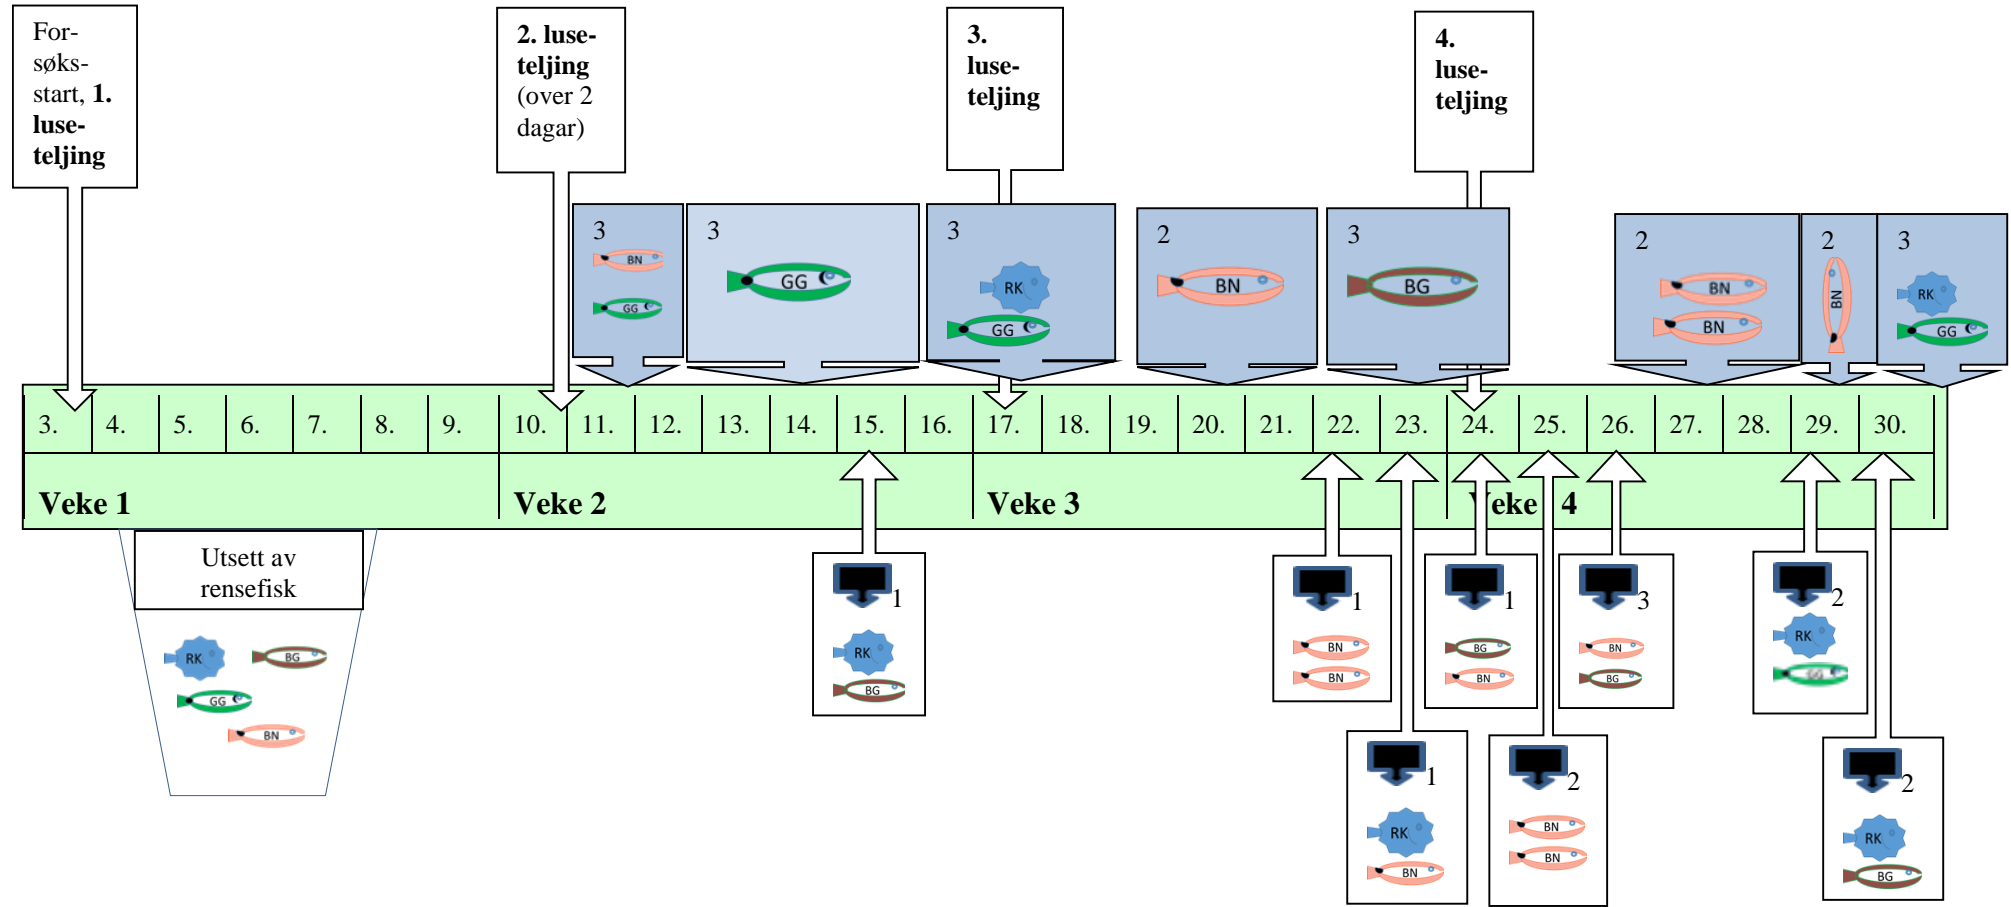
Forsøksstart, **1. luseteljing**

**2. luseteljing** (over 2 dagar)

**3. luseteljing**

**4. luseteljing**

3 BN GG

3 GG

3 RK GG

2 BN

3 BG

2 BN BN

2 BN

3 RK GG

| 3. | 4. | 5. | 6. | 7. | 8. | 9. | 10. | 11. | 12. | 13. | 14. | 15. | 16. | 17. | 18. | 19. | 20. | 21. | 22. | 23. | 24. | 25. | 26. | 27. | 28. | 29. | 30. |
|---|---|---|---|---|---|---|---|---|---|---|---|---|---|---|---|---|---|---|---|---|---|---|---|---|---|---|---|

**Veke 1** **Veke 2** **Veke 3** **Veke 4**

Utsett av rensefisk

RK BG GG BN

1 RK BG

1 BN BN

1 BG BN

3 BN BG

2 RK GG

1 RK BN

2 BN BN

2 RK BG